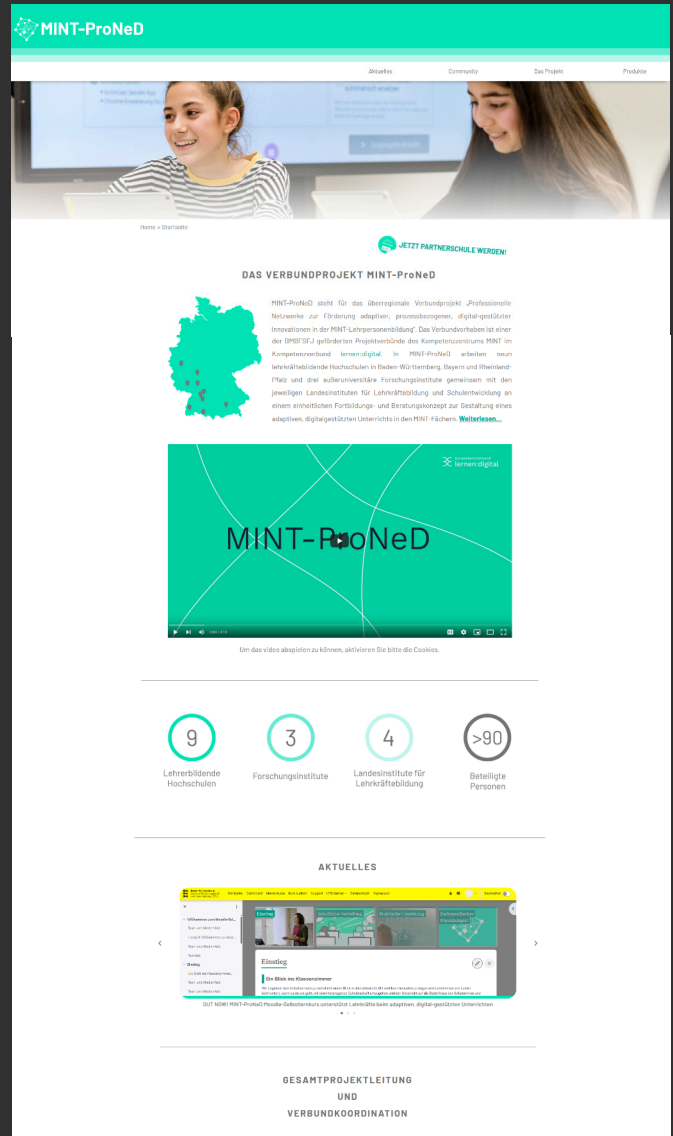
MINT-ProNeD

Aktuelles Community Das Projekt Produkte

Home » Startseite

JETZT PARTNERSCHULE WERDEN!

DAS VERBUNDPROJEKT MINT-ProNeD

MINT-ProNeD steht für das überregionale Verbundprojekt „Professionelle Netzwerke zur Förderung adaptiver, prozessbezogener, digital-gestützter Innovationen in der MINT-Lehrpersonenbildung". Das Verbundvorhaben ist einer der BMBFSFJ geförderten Projektverbünde des Kompetenzzentrums MINT im Kompetenzverbund lernen:digital. In MINT-ProNeD arbeiten neun lehrkräftebildende Hochschulen in Baden-Württemberg, Bayern und Rheinland-Pfalz und drei außeruniversitäre Forschungsinstitute gemeinsam mit den jeweiligen Landesinstituten für Lehrkräftebildung und Schulentwicklung an einem einheitlichen Fortbildungs- und Beratungskonzept zur Gestaltung eines adaptiven, digitalgestützten Unterrichts in den MINT-Fächern. Weiterlesen...

lernen:digital

MINT-ProNeD

Um das video abspielen zu können, aktivieren Sie bitte die Cookies.

9
Lehrerbildende Hochschulen

3
Forschungsinstitute

4
Landesinstitute für Lehrkräftebildung

>90
Beteiligte Personen

AKTUELLES

Einstieg

Einstieg

Ein Blick ins Klassenzimmer

OUT NOW! MINT-ProNeD Moodle-Selbstlernkurs unterstützt Lehrkräfte beim adaptiven, digital-gestützten Unterrichten

GESAMTPROJEKTLEITUNG
UND
VERBUNDKOORDINATION